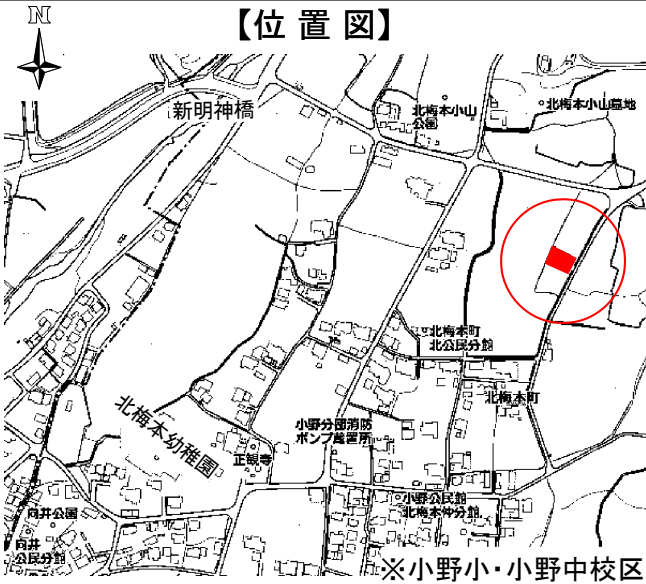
【位置図】

N

新明神橋

北梅本小山公園

北梅本小山墓地

北梅本町北公民分館

北梅本町

北梅本幼稚園

小野分団消防ポンプ庫置所

正根寺

小野公民館北梅本仲分館

向井公園

向井公民分館

※小野小・小野中校区